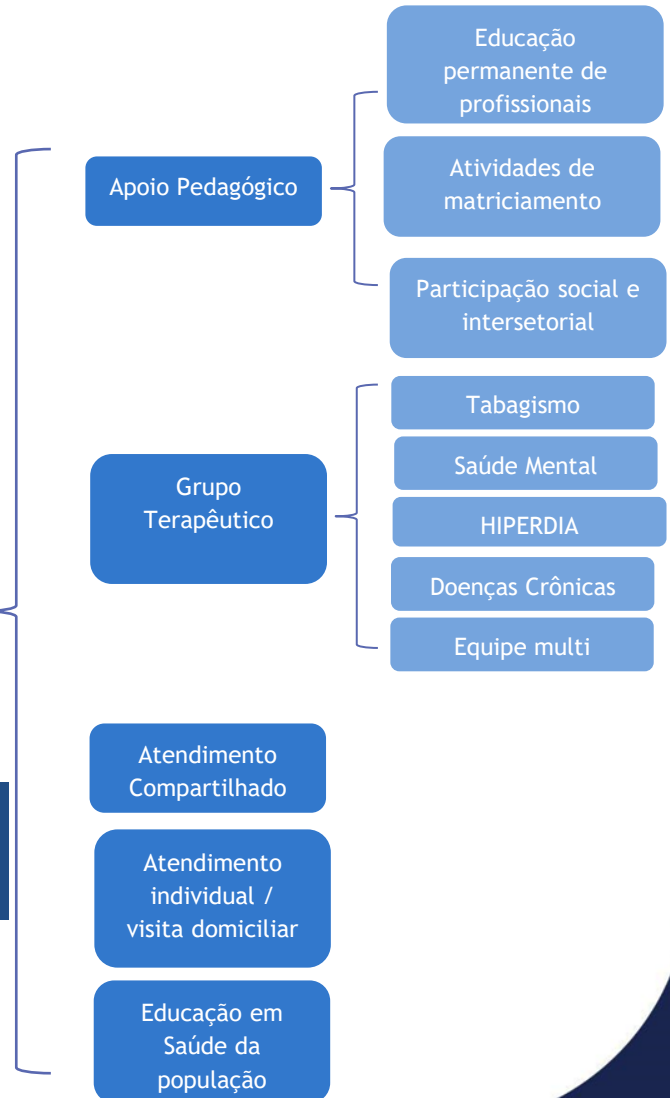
Apoio Pedagógico

Educação permanente de profissionais

Atividades de matriciamento

Participação social e intersetorial

Grupo Terapêutico

Tabagismo

Saúde Mental

HIPERDIA

Doenças Crônicas

Equipe multi

Atendimento Compartilhado

Atendimento individual / visita domiciliar

Educação em Saúde da população